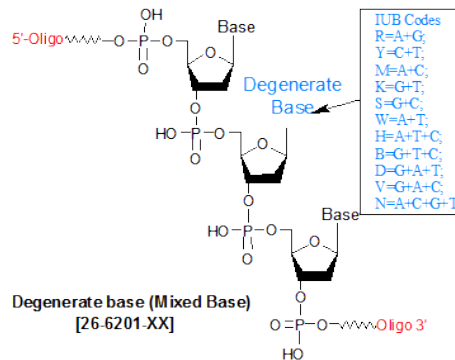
5'-Oligo O P OH O O Base O O P HO O O O O P HO O O Base O O P O O HO Oligo 3'

Degenerate Base

IUB Codes
R=A+G;
Y=C+T;
M=A+C;
K=G+T;
S=G+C;
W=A+T;
H=A+T+C;
B=G+T+C;
D=G+A+T;
V=G+A+C;
N=A+C+G+T

Degenerate base (Mixed Base)
[26-6201-XX]